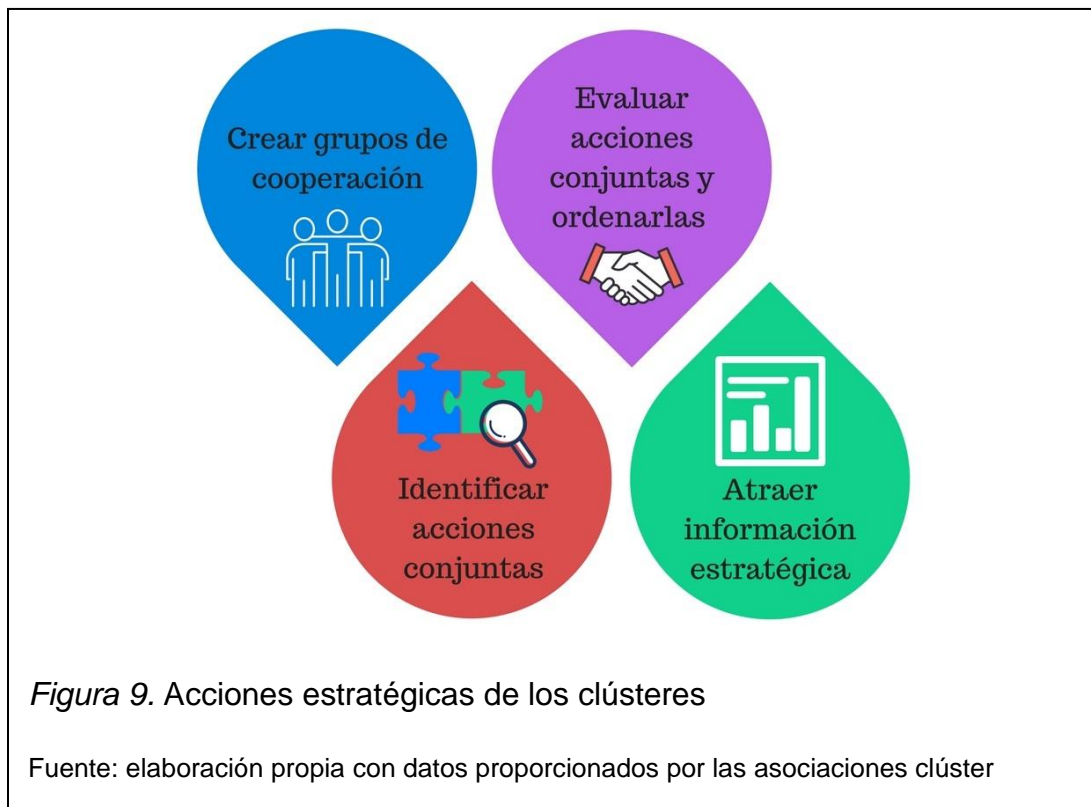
Crear grupos de cooperación

Evaluar acciones conjuntas y ordenarlas

Identificar acciones conjuntas

Atraer información estratégica

*Figura 9.* Acciones estratégicas de los clústeres

Fuente: elaboración propia con datos proporcionados por las asociaciones clúster